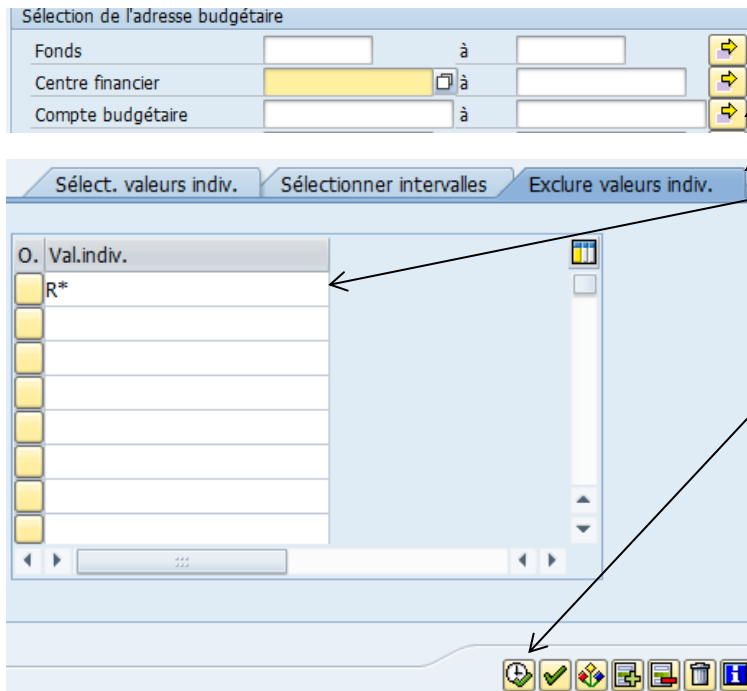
Sélection de l'adresse budgétaire

| | | | |
|---|---|---|---|
| Fonds | | à | |
| Centre financier | | à | |
| Compte budgétaire | | à | |

Sélect. valeurs indiv.
Sélectionner intervalles
Exclure valeurs indiv.

| O. | Val.indiv. |
|---|---|
| | R* |
| | |
| | |
| | |
| | |
| | |
| | |
| | |